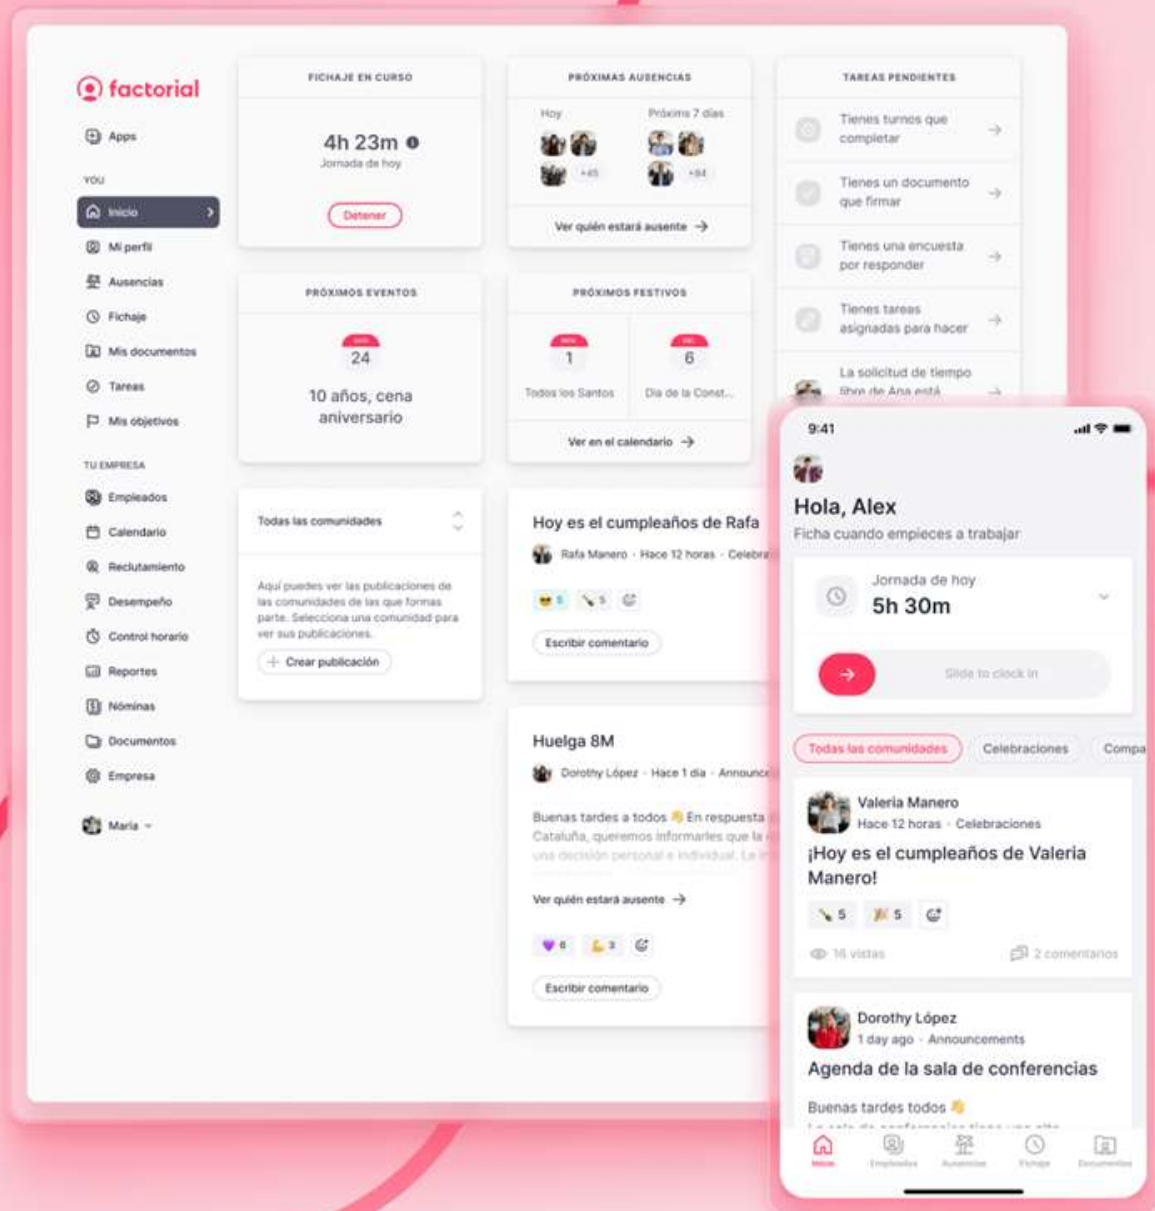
factorial

Apps

YOU

Inicio

Mi perfil

Ausencias

Fichaje

Mis documentos

Tareas

Mis objetivos

TU EMPRESA

Empleados

Calendario

Reclutamiento

Desempeño

Control horario

Reportes

Nóminas

Documentos

Empresa

María

FICHAJE EN CURSO

4h 23m

Jornada de hoy

Detener

PRÓXIMAS AUSENCIAS

Hoy

Próximos 7 días

+45

+84

Ver quién estará ausente →

TAREAS PENDIENTES

Tienes turnos que completar

Tienes un documento que firmar

Tienes una encuesta por responder

Tienes tareas asignadas para hacer

La solicitud de tiempo libre de Ana está

PRÓXIMOS EVENTOS

24

10 años, cena aniversario

PRÓXIMOS FESTIVOS

1

Todos los Santos

6

Día de la Const...

Ver en el calendario →

Todas las comunidades

Aquí puedes ver las publicaciones de las comunidades de las que formas parte. Selecciona una comunidad para ver sus publicaciones.

Crear publicación

Hoy es el cumpleaños de Rafa

Rafa Manero · Hace 12 horas · Celebra

5 5

Escribir comentario

Huelga 8M

Dorothy López · Hace 1 día · Announce

Buenas tardes a todos En respuesta Cataluña, queremos informarles que la una decisión personal e individual. La

Ver quién estará ausente →

6 3

Escribir comentario

9:41

Hola, Alex

Ficha cuando empieces a trabajar

Jornada de hoy

5h 30m

Slide to clock in

Todas las comunidades

Celebraciones

Compa

Valeria Manero

Hace 12 horas · Celebraciones

¡Hoy es el cumpleaños de Valeria Manero!

5 5

16 vistas

2 comentarios

Dorothy López

1 day ago · Announcements

Agenda de la sala de conferencias

Buenas tardes todos

Inicio Empleados Ausencias Fichaje Documentos